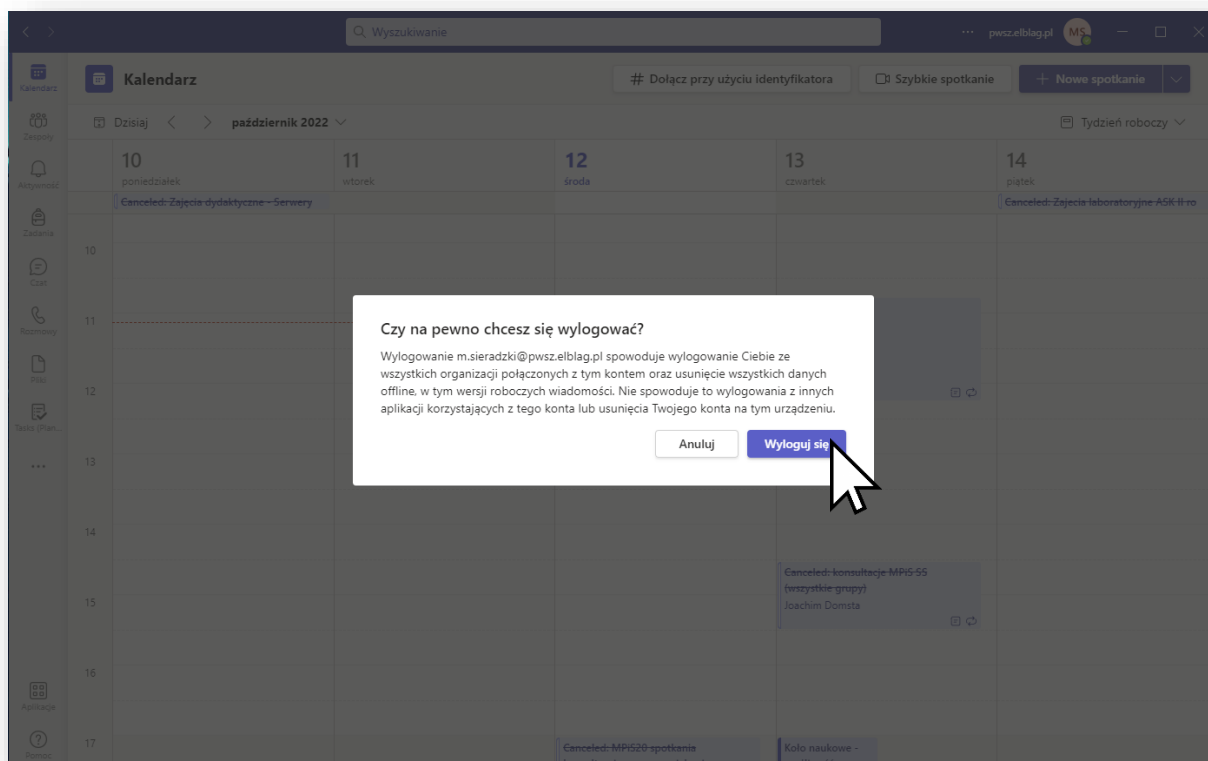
Wyszukiwanie

··· pwsz.elblag.pl MS

Kalendarz

Zespoły

Aktywność

Zadania

Czat

Rozmowy

Pliki

Tasks (Plan...

...

Aplikacje

Pomoc

Kalendarz

# Dołącz przy użyciu identyfikatora

Szybkie spotkanie

+ Nowe spotkanie

Dzisiaj < > październik 2022

Tydzień roboczy

10 poniedziałek

11 wtorek

12 środa

13 czwartek

14 piątek

~~Canceled: Zajęcia dydaktyczne - Serwery~~

~~Canceled: Zajęcia laboratoryjne ASK II ro~~

10

11

12

13

14

15

16

17

Czy na pewno chcesz się wylogować?

Wylogowanie m.sieradzki@pwsz.elblag.pl spowoduje wylogowanie Ciebie ze wszystkich organizacji połączonych z tym kontem oraz usunięcie wszystkich danych offline, w tym wersji roboczych wiadomości. Nie spowoduje to wylogowania z innych aplikacji korzystających z tego konta lub usunięcia Twojego konta na tym urządzeniu.

Anuluj

Wyloguj się

~~Canceled: konsultacje MPiS S5 (wszystkie grupy)~~

Joachim Domsta

~~Canceled: MPiS20 spotkania~~

Koło naukowe -